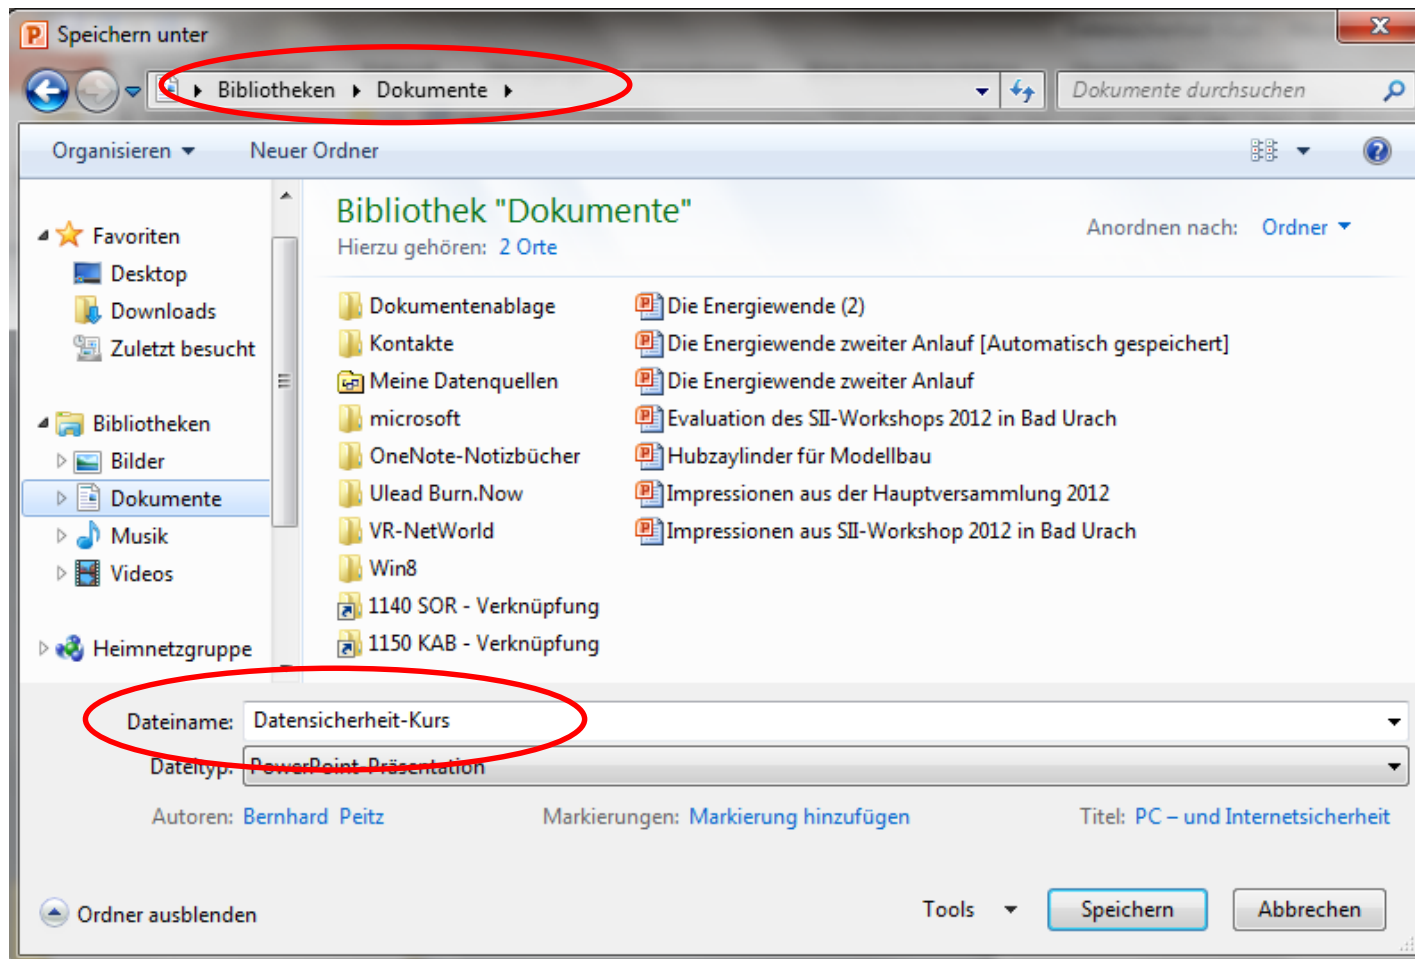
Speichern unter

Bibliotheken ▸ Dokumente ▸

Dokumente durchsuchen

Organisieren ▾ Neuer Ordner

Favoriten
Desktop
Downloads
Zuletzt besucht

Bibliotheken
Bilder
Dokumente
Musik
Videos

Heimnetzgruppe

Bibliothek "Dokumente"
Hierzu gehören: 2 Orte

Anordnen nach: Ordner ▾

Dokumentenablage
Kontakte
Meine Datenquellen
microsoft
OneNote-Notizbücher
Ulead Burn.Now
VR-NetWorld
Win8
1140 SOR - Verknüpfung
1150 KAB - Verknüpfung

Die Energiewende (2)
Die Energiewende zweiter Anlauf [Automatisch gespeichert]
Die Energiewende zweiter Anlauf
Evaluation des SII-Workshops 2012 in Bad Urach
Hubzaylinder für Modellbau
Impressionen aus der Hauptversammlung 2012
Impressionen aus SII-Workshop 2012 in Bad Urach

Dateiname: Datensicherheit-Kurs
Dateityp: PowerPoint-Präsentation

Autoren: Bernhard Peitz Markierungen: Markierung hinzufügen Titel: PC – und Internetsicherheit

Ordner ausblenden Tools ▾ Speichern Abbrechen